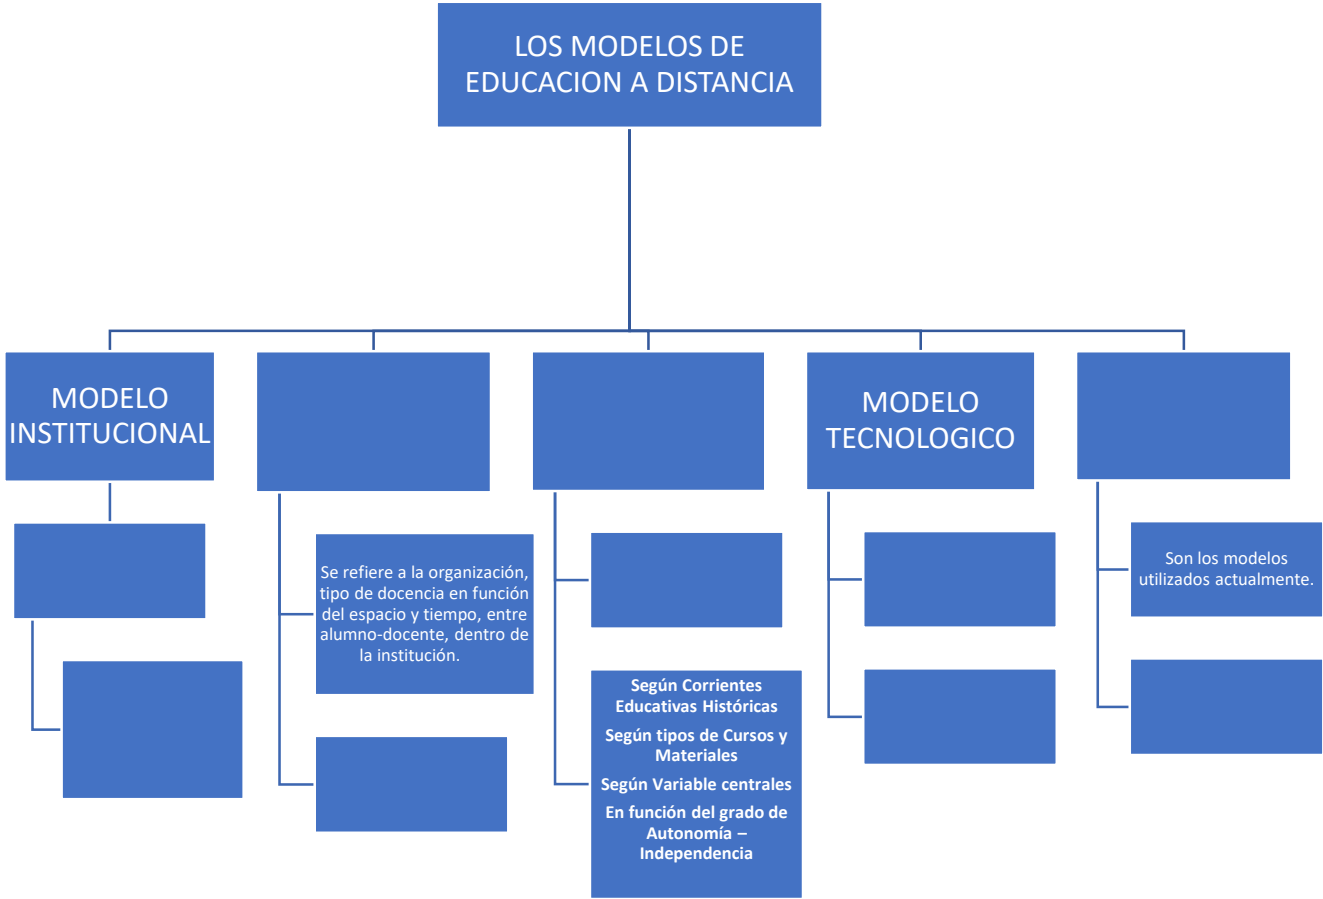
LOS MODELOS DE EDUCACION A DISTANCIA

MODELO INSTITUCIONAL

Se refiere a la organización, tipo de docencia en función del espacio y tiempo, entre alumno-docente, dentro de la institución.

Según Corrientes Educativas Históricas
Según tipos de Cursos y Materiales
Según Variable centrales
En función del grado de Autonomía – Independencia

MODELO TECNOLOGICO

Son los modelos utilizados actualmente.